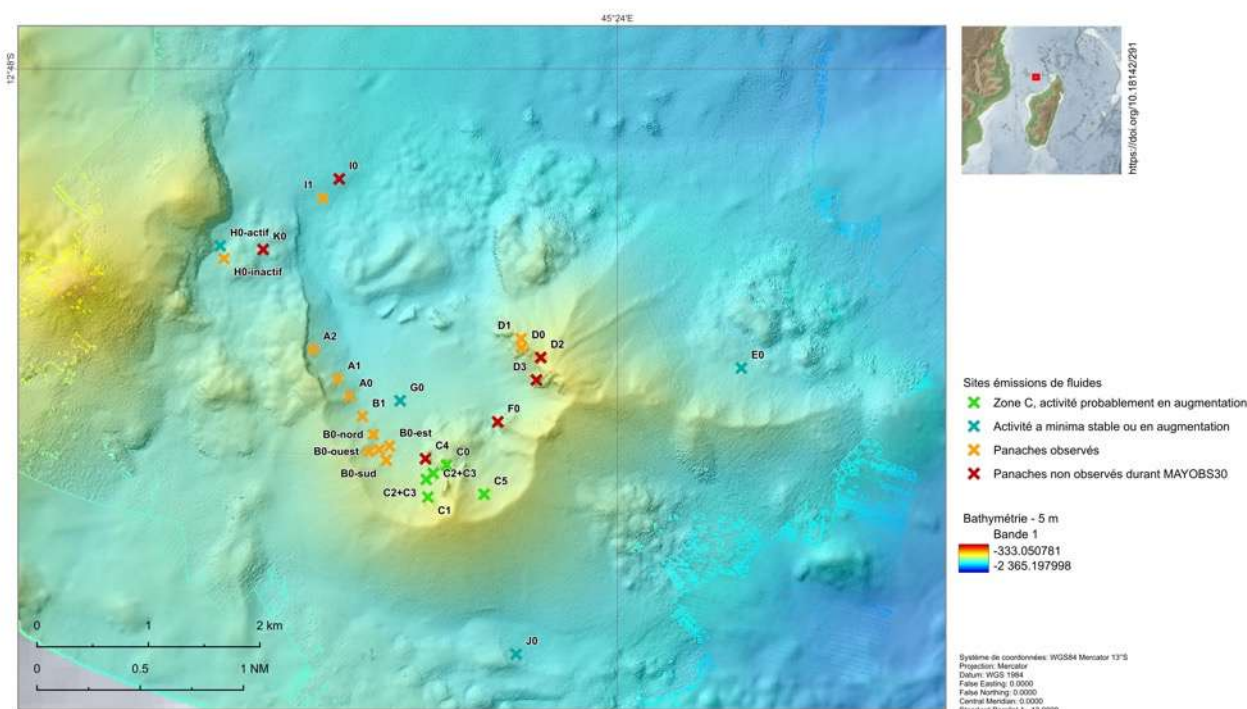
45°24'E

12°48'S

https://doi.org/10.18142/291

I0
I1
H0-actif
K0
H0-inactif
A2
A1
A0
B1
G0
B0-nord
B0-est
B0-ouest
B0-sud
C4
C0
C2+C3
C2+C3
C1
C5
F0
D1
D0
D2
D3
E0
J0

Sites émissions de fluides
Zone C, activité probablement en augmentation
Activité a minima stable ou en augmentation
Panaches observés
Panaches non observés durant MAYOBS30

Bathymétrie - 5 m
Bande 1
-333.050781
-2 365.197998

0 1 2 km
0 0.5 1 NM

Système de coordonnées: WGS84 Mercator 13°S
Projection: Mercator
Datum: WGS 1984
False Easting: 0.0000
False Northing: 0.0000
Central Meridian: 0.0000
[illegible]